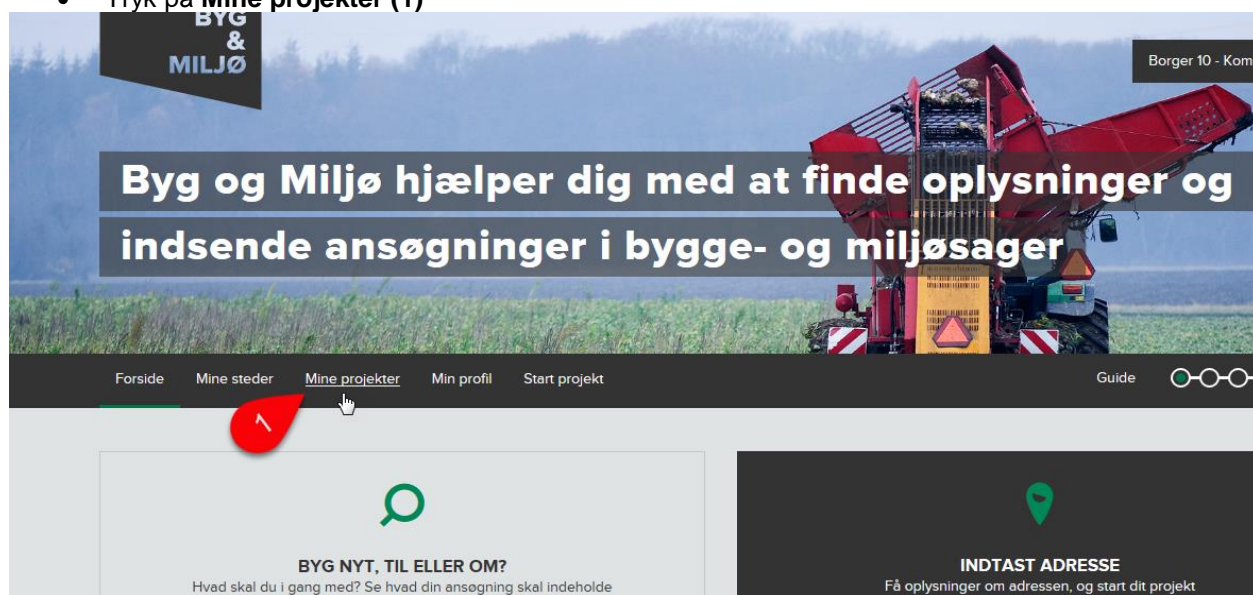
• Tryk på **Mine projekter (1)**

BYG & MILJØ

Borger 10 - Kom

Byg og Miljø hjælper dig med at finde oplysninger og indsende ansøgninger i bygge- og miljøsager

Forside Mine steder Mine projekter Min profil Start projekt Guide

1

BYG NYT, TIL ELLER OM?
Hvad skal du i gang med? Se hvad din ansøgning skal indeholde

INDTAST ADRESSE
Få oplysninger om adressen, og start dit projekt